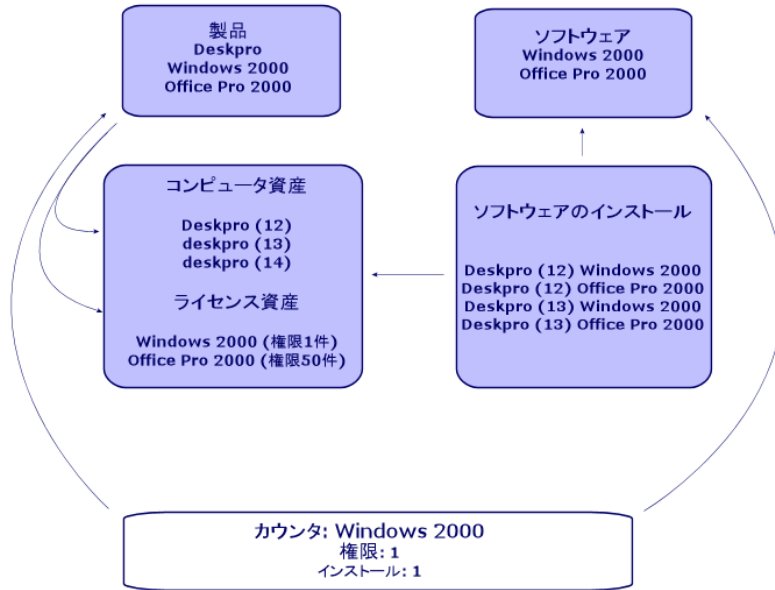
製品
Deskpro
Windows 2000
Office Pro 2000

ソフトウェア
Windows 2000
Office Pro 2000

コンピュータ資産

Deskpro (12)
deskpro (13)
deskpro (14)

ライセンス資産

Windows 2000 (権限1件)
Office Pro 2000 (権限50件)

ソフトウェアのインストール

Deskpro (12) Windows 2000
Deskpro (12) Office Pro 2000
Deskpro (13) Windows 2000
Deskpro (13) Office Pro 2000

カウンタ: Windows 2000
権限: 1
インストール: 1